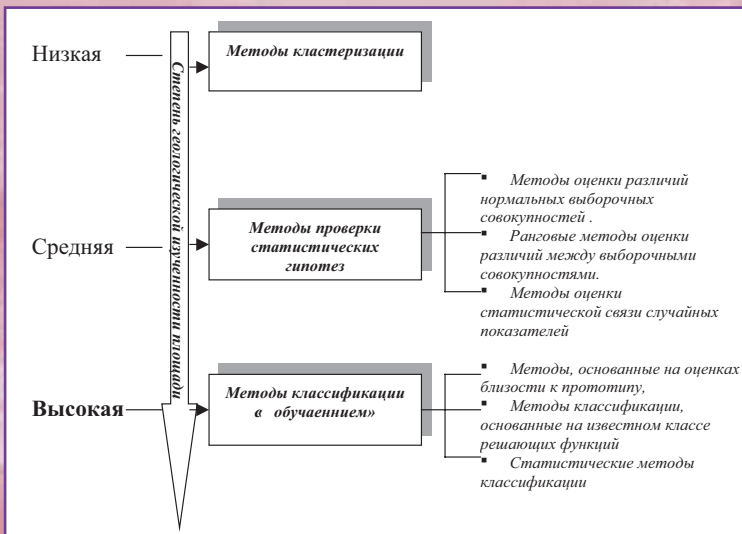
Низкая

Средняя

Высокая

Степень геологической изученности площади

Методы кластеризации

Методы проверки статистических гипотез

Методы классификации в обучаеннием»

▪ Методы оценки различий нормальных выборочных совокупностей .
▪ Ранговые методы оценки различий между выборочными совокупностями.
▪ Методы оценки статистической связи случайных показателей

▪ Методы, основанные на оценках близости к прототипу,
▪ Методы классификации, основанные на известном классе решающих функций
▪ Статистические методы классификации